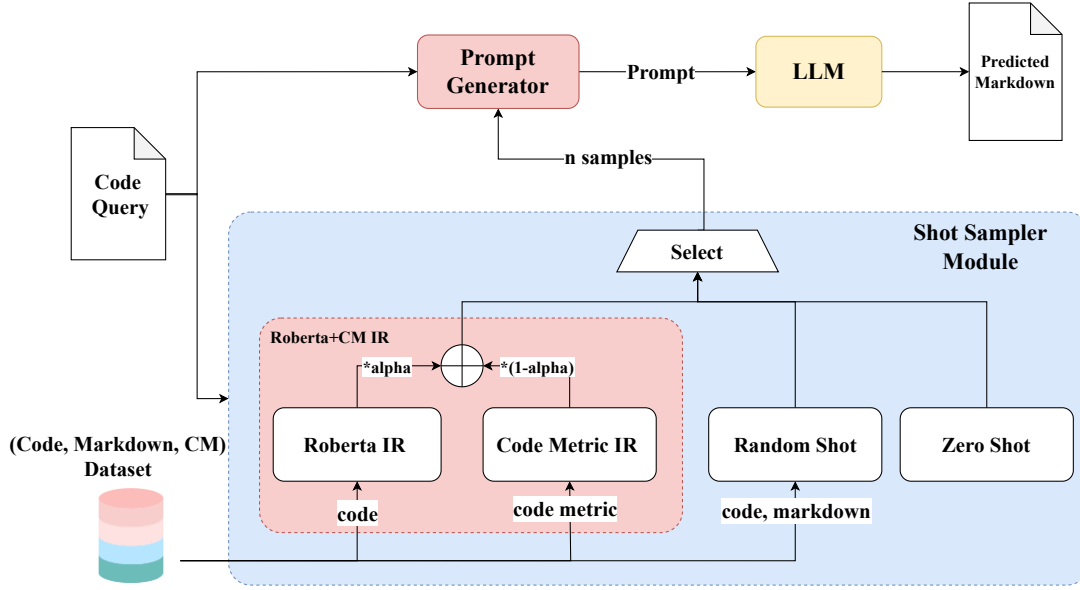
Prompt Generator

Prompt

LLM

Predicted Markdown

Code Query

n samples

Shot Sampler Module

Select

Roberta+CM IR

*alpha

*(1-alpha)

Roberta IR

Code Metric IR

Random Shot

Zero Shot

(Code, Markdown, CM) Dataset

code

code metric

code, markdown